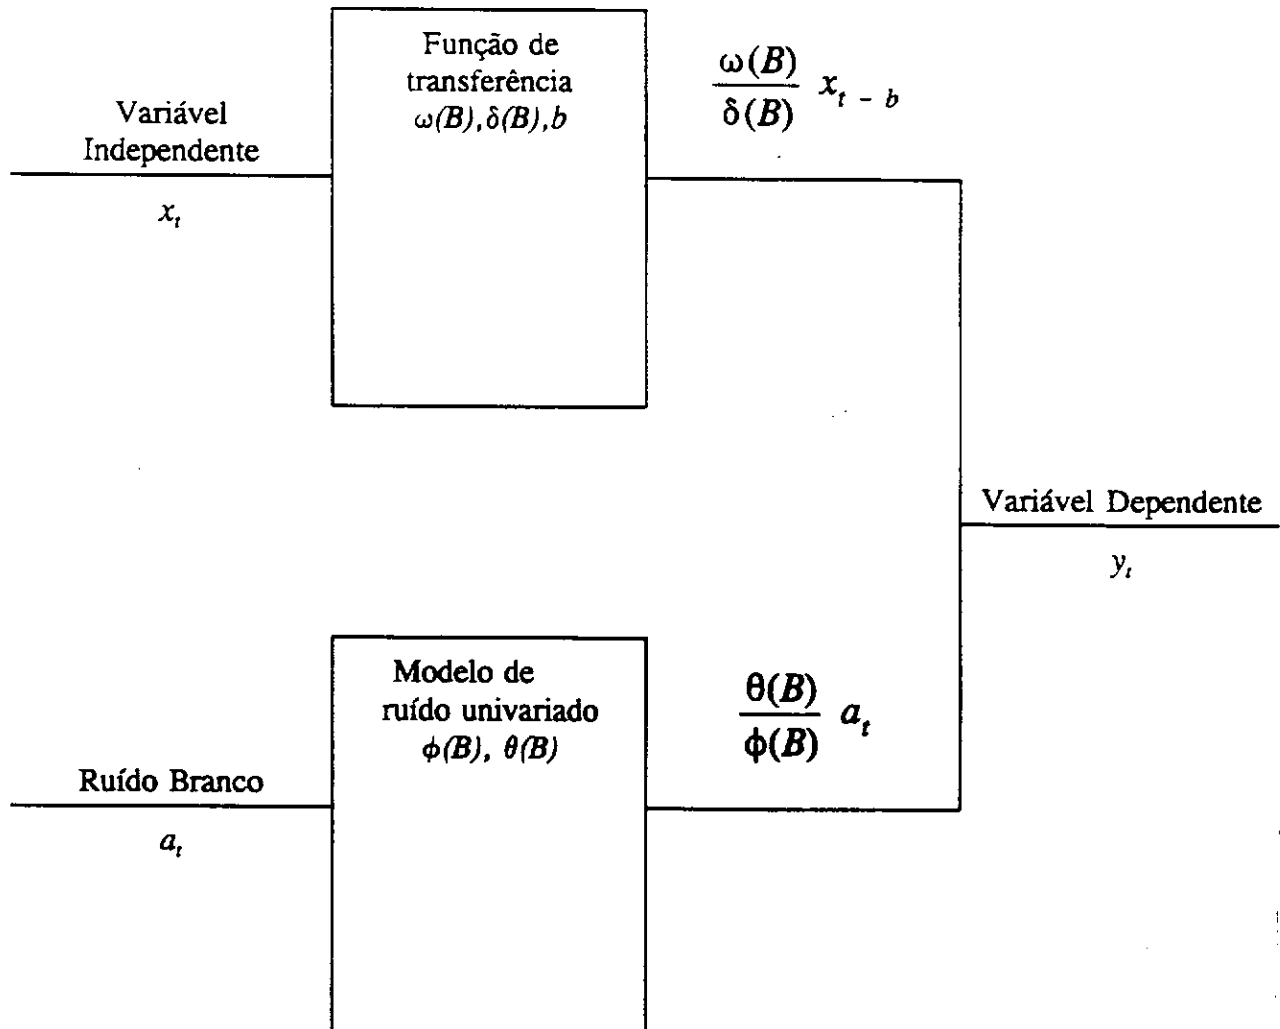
Função de transferência $\omega(B), \delta(B), b$

$\frac{\omega(B)}{\delta(B)} x_{t-b}$

Variável Independente

$x_t$

Variável Dependente

$y_t$

Modelo de ruído univariado $\phi(B), \theta(B)$

$\frac{\theta(B)}{\phi(B)} a_t$

Ruído Branco

$a_t$